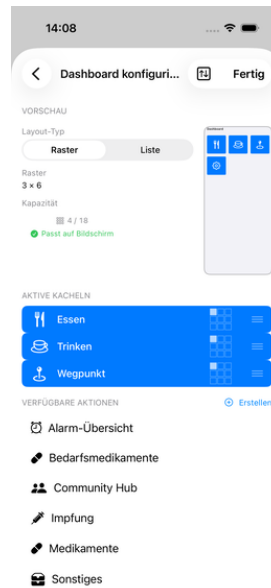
14:08

Dashboard konfiguri...

Fertig

VORSCHAU

Layout-Typ

Raster

Liste

Raster

3 × 6

Kapazität

4 / 18

Passt auf Bildschirm

Dashboard

AKTIVE KACHELN

Essen

Trinken

Wegpunkt

VERFÜGBARE AKTIONEN

Erstellen

Alarm-Übersicht

Bedarfsmedikamente

Community Hub

Impfung

Medikamente

Sonstiges